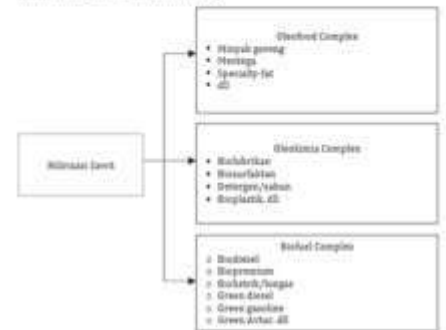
Hilirisasi Sawit

Oleofood Complex
• Minyak goreng
• Mentega
• Specialty-fat
• dll

Oleokimia Complex
• Biolubrikan
• Biosurfaktan
• Deterjen/sabun
• Bioplastik, dll

Biofuel Complex
o Biodiesel
o Biopremium
o Biolistrik/biogas
o Green diesel
o Green gasoline
o Green Avtur, dll